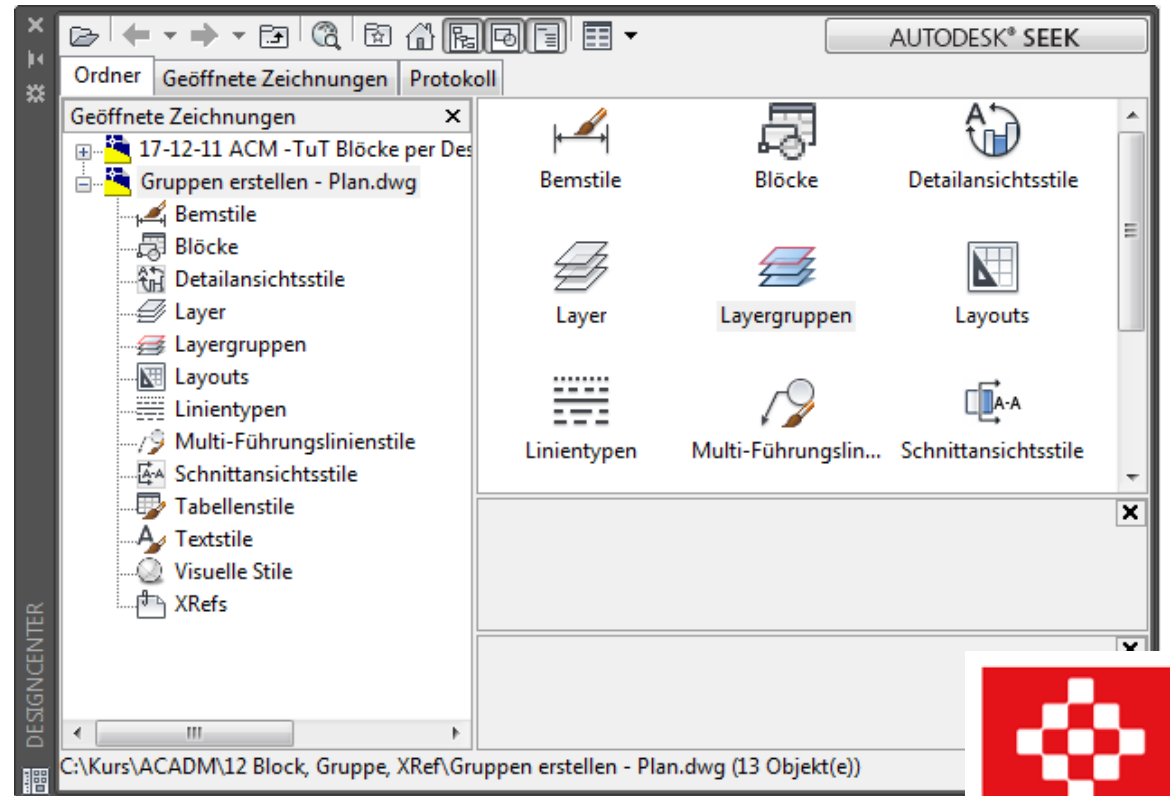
AUTODESK® SEEK

Ordner | Geöffnete Zeichnungen | Protokoll

Geöffnete Zeichnungen

17-12-11 ACM -TuT Blöcke per Des
Gruppen erstellen - Plan.dwg
Bemstile
Blöcke
Detailansichtsstile
Layer
Layergruppen
Layouts
Linientypen
Multi-Führungslinienstile
Schnittansichtsstile
Tabellenstile
Textstile
Visuelle Stile
XRefs

Bemstile
Blöcke
Detailansichtsstile
Layer
Layergruppen
Layouts
Linientypen
Multi-Führungslin...
Schnittansichtsstile

A-A

DESIGNCENTER

C:\Kurs\ACADM\12 Block, Gruppe, XRef\Gruppen erstellen - Plan.dwg (13 Objekt(e))